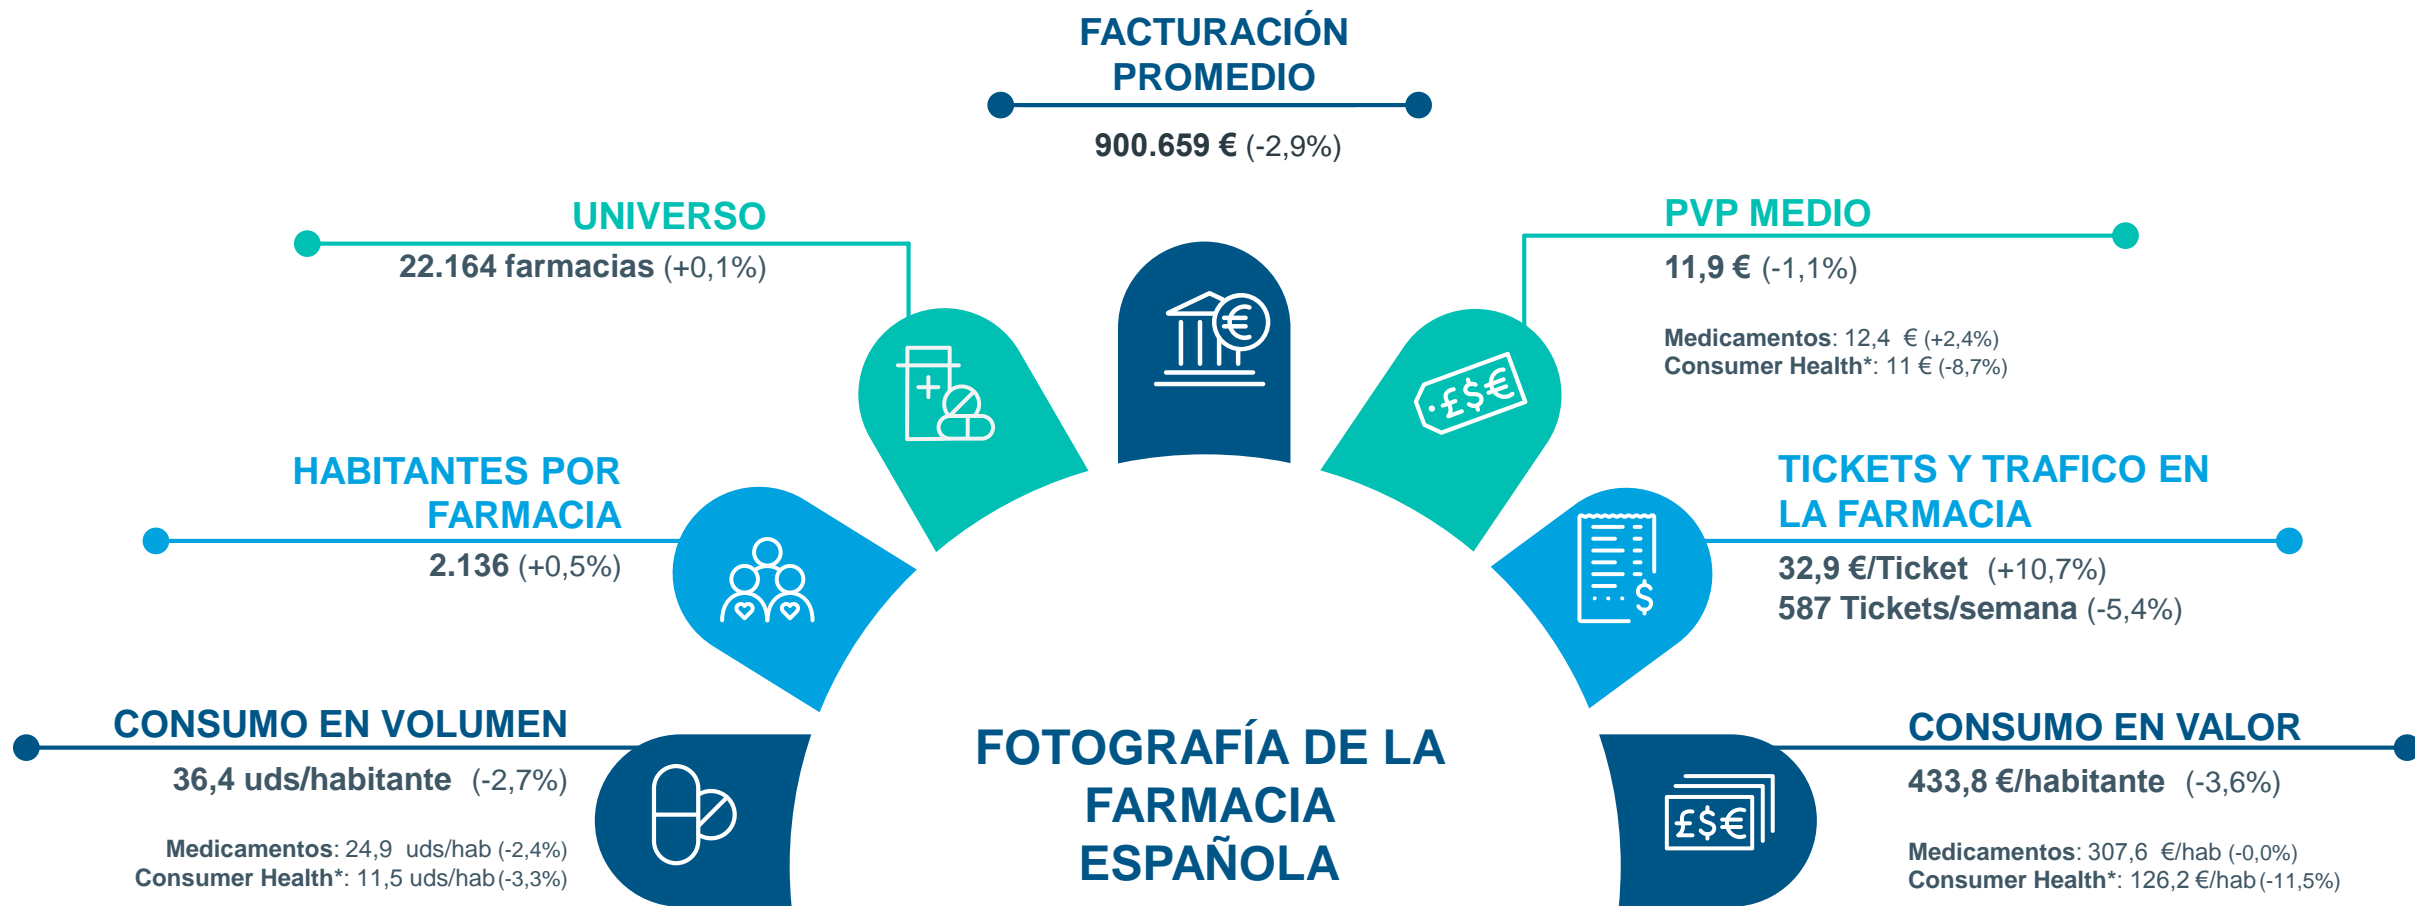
FACTURACIÓN PROMEDIO

900.659 € (-2,9%)

UNIVERSO

22.164 farmacias (+0,1%)

PVP MEDIO

11,9 € (-1,1%)

Medicamentos: 12,4 € (+2,4%)
Consumer Health*: 11 € (-8,7%)

HABITANTES POR FARMACIA

2.136 (+0,5%)

TICKETS Y TRAFICO EN LA FARMACIA

32,9 €/Ticket (+10,7%)
587 Tickets/semana (-5,4%)

CONSUMO EN VOLUMEN

36,4 uds/habitante (-2,7%)

Medicamentos: 24,9 uds/hab (-2,4%)
Consumer Health*: 11,5 uds/hab (-3,3%)

FOTOGRAFÍA DE LA FARMACIA ESPAÑOLA

CONSUMO EN VALOR

433,8 €/habitante (-3,6%)

Medicamentos: 307,6 €/hab (-0,0%)
Consumer Health*: 126,2 €/hab (-11,5%)